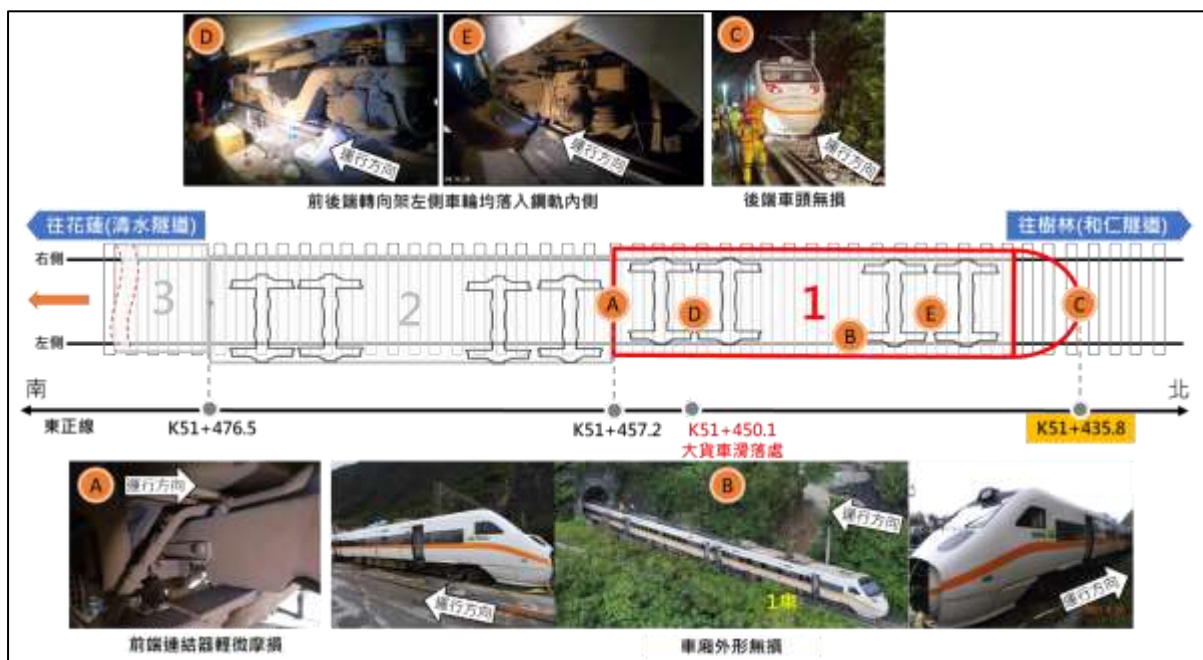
D

運行方向

E

運行方向

C

運行方向

前後端轉向架左側車輪均落入鋼軌內側

後端車頭無損

往花蓮(清水隧道)

往樹林(和仁隧道)

右側

左側

3

2

A

D

1

B

E

C

南

北

東正線

K51+476.5

K51+457.2

K51+450.1
大貨車滑落處

K51+435.8

A

運行方向

運行方向

B

運行方向

1車

運行方向

前端連結器輕微摩損

車廂外形無損